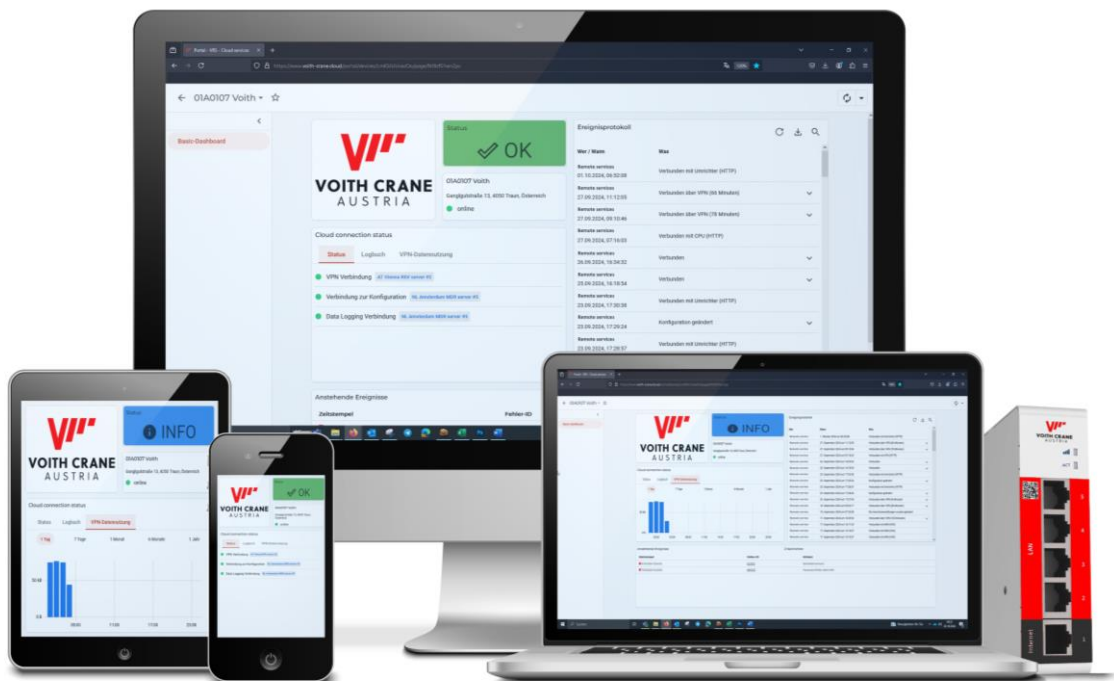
Portal - VFS - Cloud services

01A0107 Voith

Basic-Dashboard

VOITH CRANE AUSTRIA

Status
OK

01A0107 Voith
Gangigutstraße 13, 4050 Traun, Österreich
online

Cloud connection status

Status Logbuch VPN-Datennutzung

VPN Verbindung
Verbindung zur Konfiguration
Data Logging Verbindung

Anstehende Ereignisse
Zeitstempel Fehler-ID

Ereignisprotokoll

| Wer / Wann | Was |
|---|---|
| Remote services 01.10.2024, 09:32:08 | Verbunden mit Umrichter (HTTP) |
| Remote services 27.09.2024, 11:12:05 | Verbunden über VPN (66 Minuten) |
| Remote services 27.09.2024, 09:10:46 | Verbunden über VPN (78 Minuten) |
| Remote services 27.09.2024, 07:16:03 | Verbunden mit CPU (HTTP) |
| Remote services 26.09.2024, 16:54:32 | Verbunden |
| Remote services 25.09.2024, 16:18:54 | Verbunden |
| Remote services 23.09.2024, 17:30:38 | Verbunden mit Umrichter (HTTP) |
| Remote services 23.09.2024, 17:29:24 | Konfiguration geändert |
| Remote services 23.09.2024, 17:28:57 | Verbunden mit Umrichter (HTTP) |

VOITH CRANE AUSTRIA
Status
INFO
01A0107 Voith
Gangigutstraße 13, 4050 Traun, Österreich
online
Cloud connection status
Status Logbuch VPN-Datennutzung
1 Tag 7 Tage 1 Monat 6 Monate 1 Jahr

VOITH CRANE AUSTRIA
OK

VOITH CRANE AUSTRIA
INFO

VOITH CRANE AUSTRIA
LAN
Internet